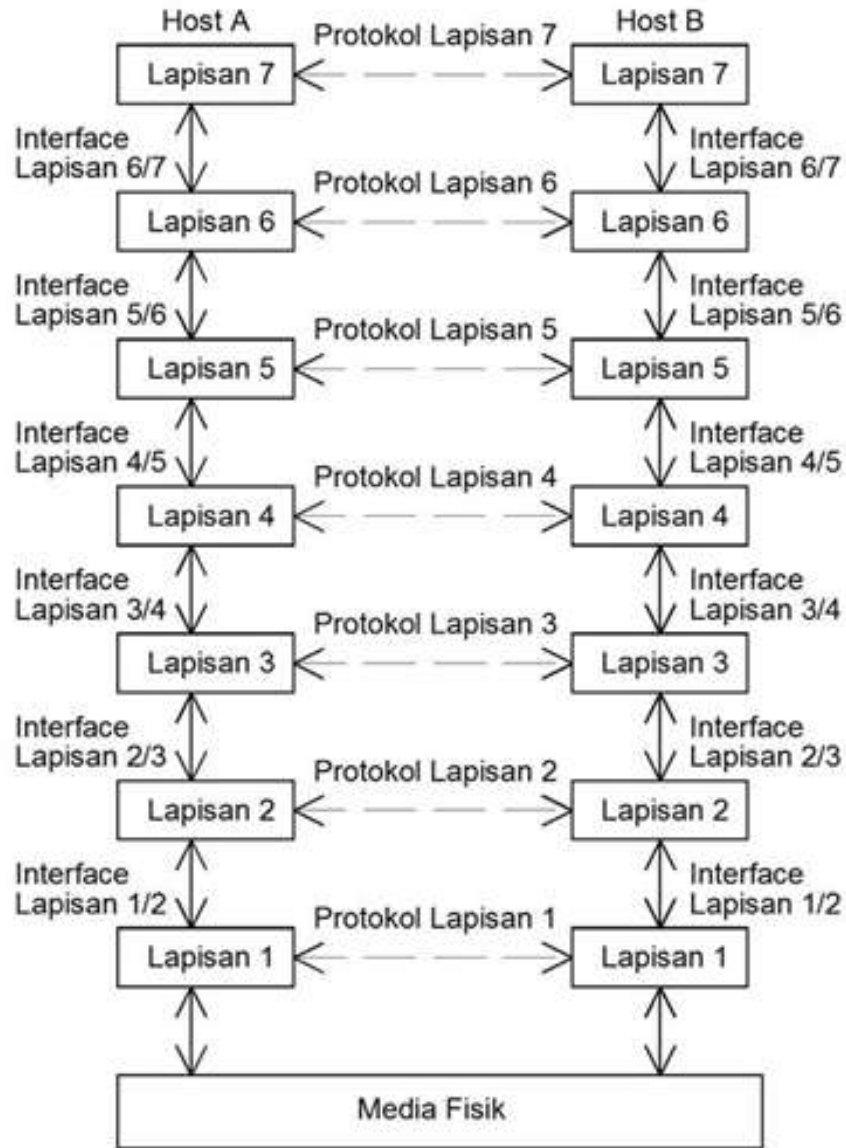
Host A

Protokol Lapisan 7

Host B

Lapisan 7

Lapisan 7

Interface Lapisan 6/7

Interface Lapisan 6/7

Protokol Lapisan 6

Lapisan 6

Lapisan 6

Interface Lapisan 5/6

Interface Lapisan 5/6

Protokol Lapisan 5

Lapisan 5

Lapisan 5

Interface Lapisan 4/5

Interface Lapisan 4/5

Protokol Lapisan 4

Lapisan 4

Lapisan 4

Interface Lapisan 3/4

Interface Lapisan 3/4

Protokol Lapisan 3

Lapisan 3

Lapisan 3

Interface Lapisan 2/3

Interface Lapisan 2/3

Protokol Lapisan 2

Lapisan 2

Lapisan 2

Interface Lapisan 1/2

Interface Lapisan 1/2

Protokol Lapisan 1

Lapisan 1

Lapisan 1

Media Fisik